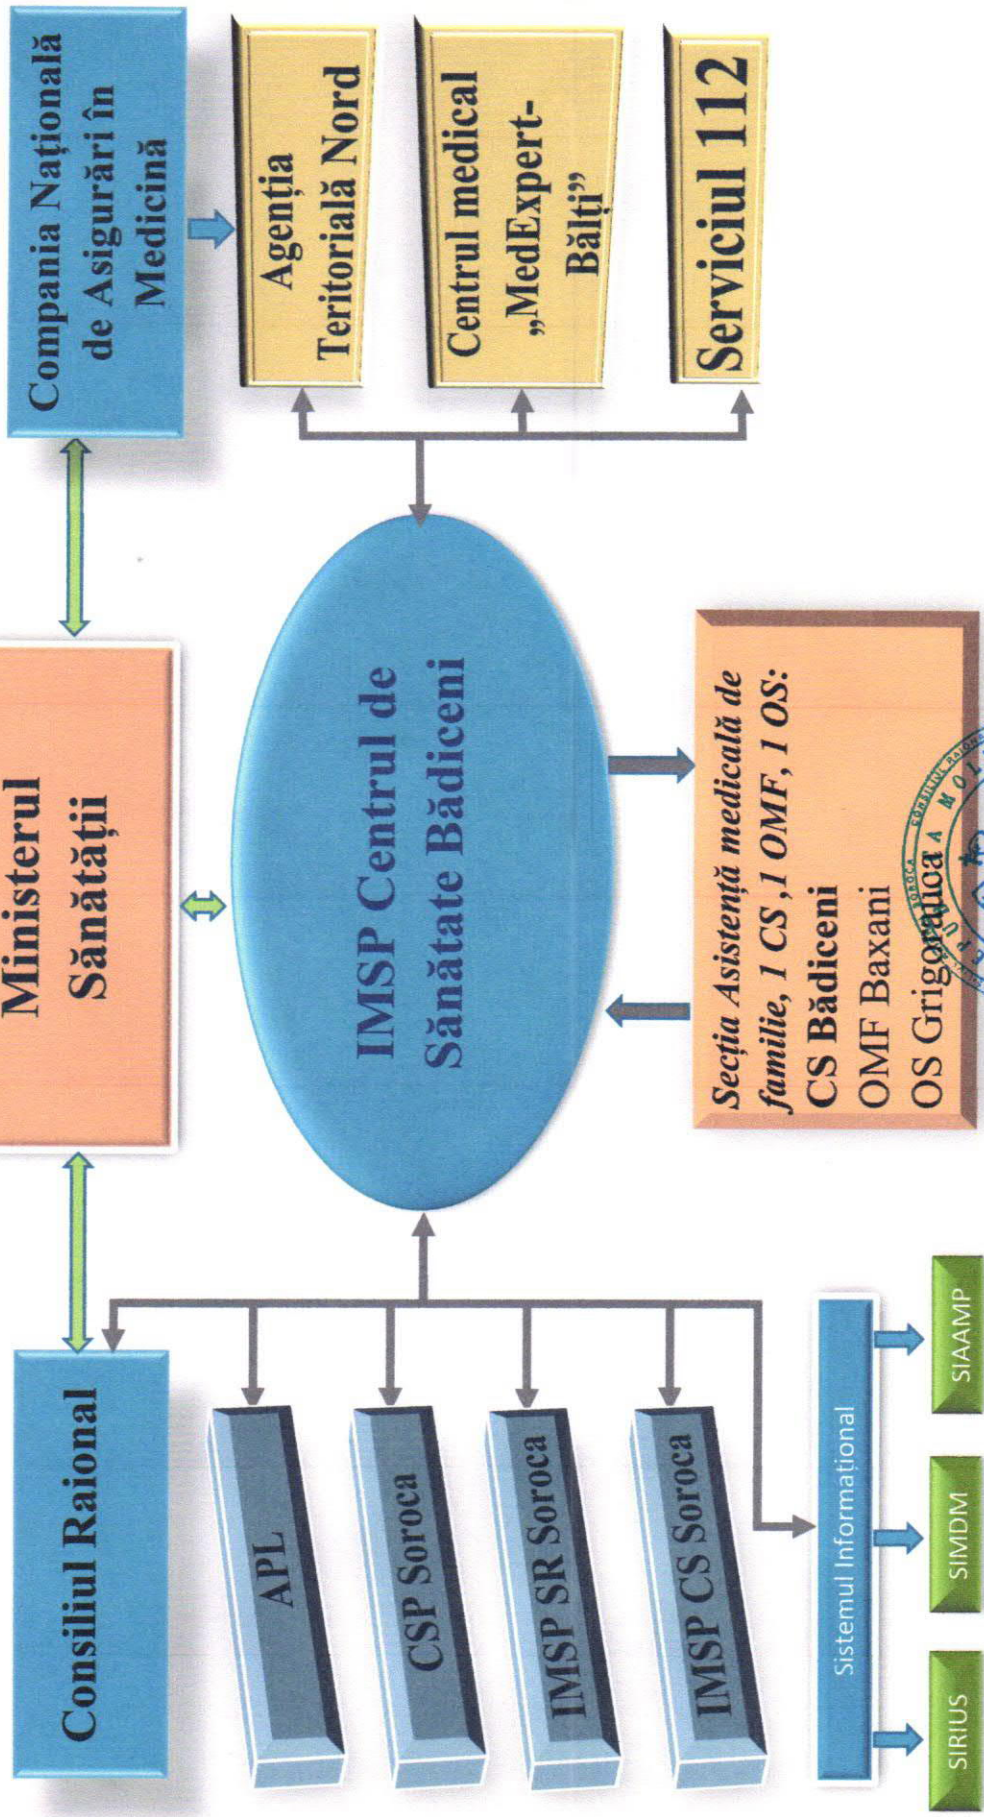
Consiliul Raional

Ministerul Sănătății

Compania Națională de Asigurări în Medicină

Agenția Teritorială Nord

Centrul medical „MedExpert-Bălți”

Serviciul 112

IMSP Centrul de Sănătate Bădiceni

APL

CSP Soroca

IMSP SR Soroca

IMSP CS Soroca

Sistemul Informațional

SIRIUS

SIMDM

SIAAMP

Secția Asistență medicală de familie, 1 CS ,1 OMF, 1 OS:
CS Bădiceni
OMF Baxani
OS Grigorăuca

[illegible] SOROCA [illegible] MOL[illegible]